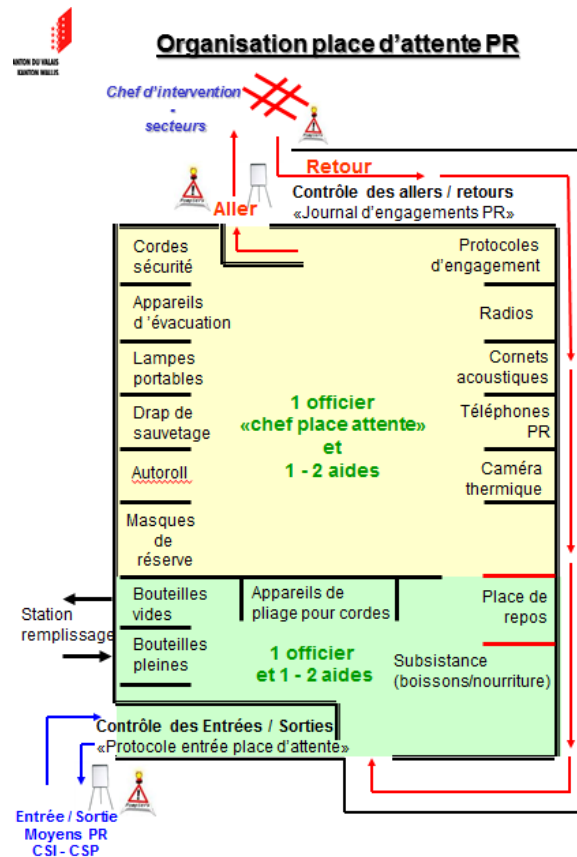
KANTON DU VALAIS
KANTON WALLIS

Organisation place d'attente PR

Chef d'intervention
-
secteurs

Retour

Contrôle des allers / retours
«Journal d'engagements PR»

Aller

Cordes sécurité

Appareils d'évacuation

Lampes portables

Drap de sauvetage

Autoroll

Masques de réserve

Protocoles d'engagement

Radios

Cornets acoustiques

Téléphones PR

Caméra thermique

1 officier
«chef place attente»
et
1 - 2 aides

Station remplissage

Bouteilles vides

Bouteilles pleines

Appareils de pliage pour cordes

Place de repos

1 officier
et 1 - 2 aides

Subsistance
(boissons/nourriture)

Contrôle des Entrées / Sorties
«Protocole entrée place d'attente»

Entrée / Sortie
Moyens PR
CSI - CSP